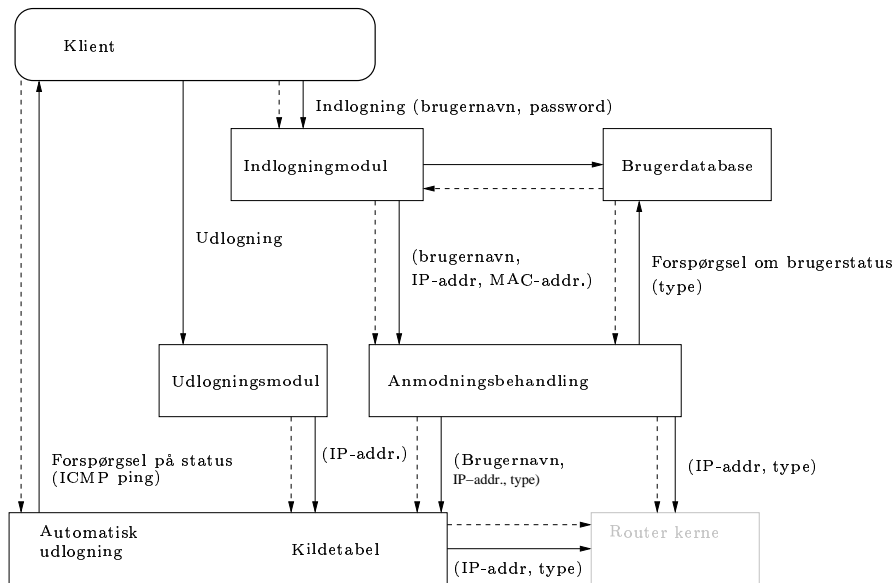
Klient

Indlogning (brugernavn, password)

Indlogningmodul

Brugerdatabase

Udlogning

(brugernavn, IP-addr, MAC-addr.)

Forspørgsel om brugerstatus (type)

Udlogningsmodul

Anmodningsbehandling

Forspørgsel på status (ICMP ping)

(IP-addr.)

(Brugernavn, IP–addr., type)

(IP-addr, type)

Automatisk udlogning

Kildetabel

Router kerne

(IP-addr, type)